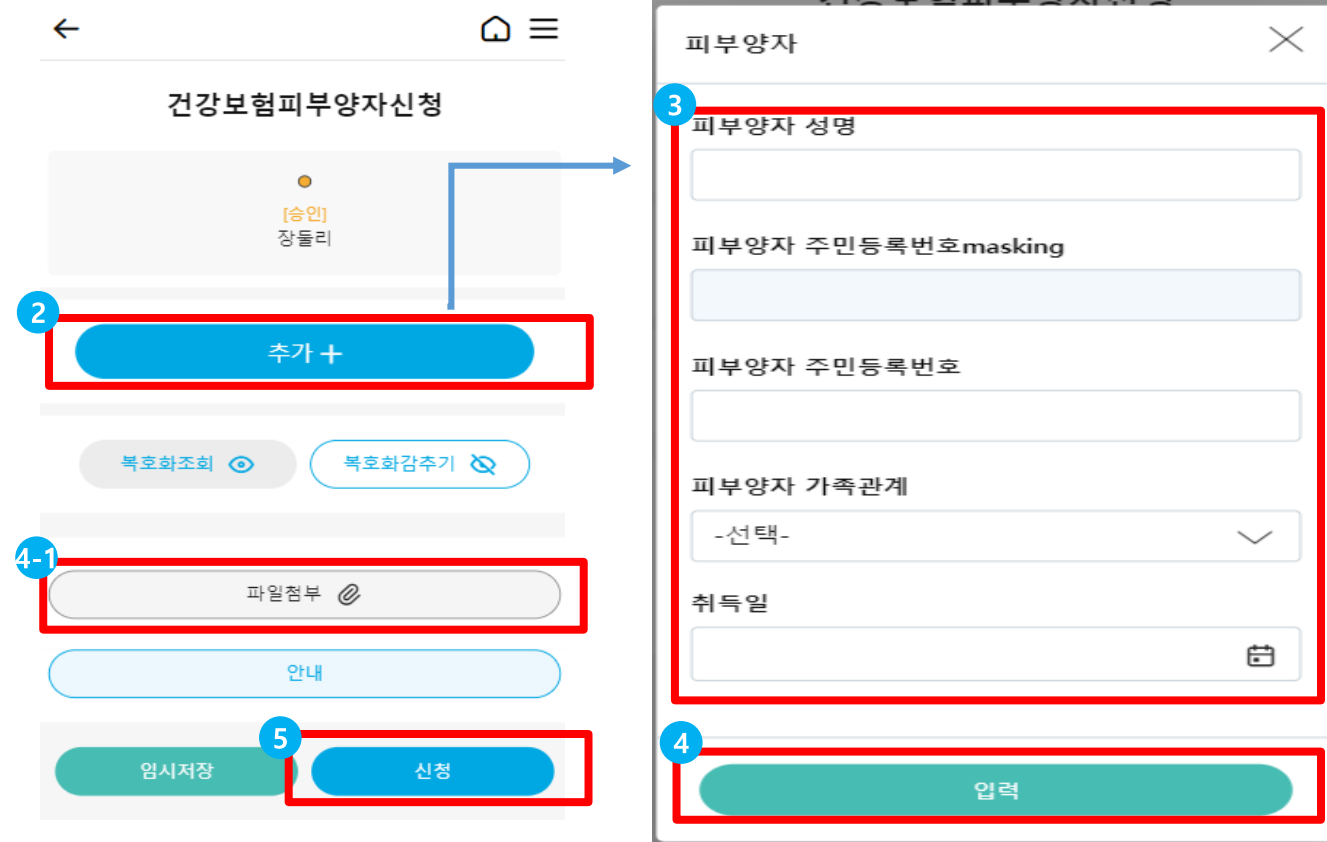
건강보험피부양자신청

[승인]
장둘리

2

추가 +

복호화조회

복호화감추기

4-1

파일첨부

안내

5

임시저장

신청

피부양자

3

피부양자 성명

피부양자 주민등록번호masking

피부양자 주민등록번호

피부양자 가족관계

-선택-

취득일

4

입력